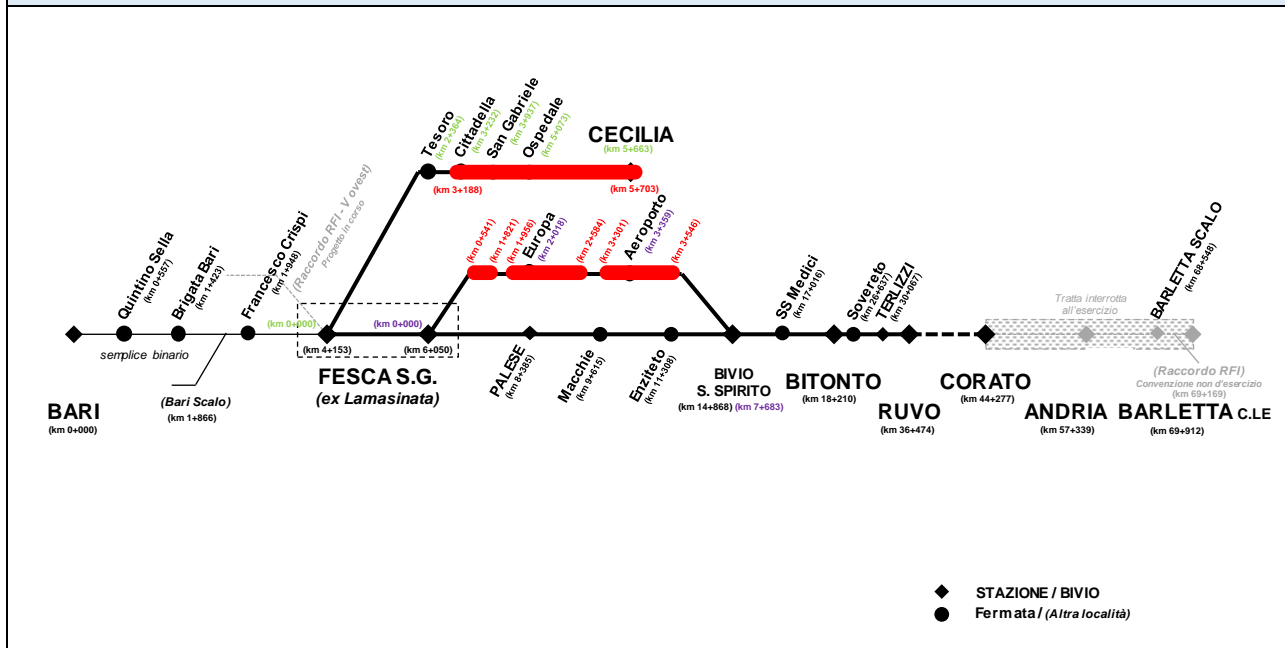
Tesoro (km 2+384)
Cittadella (km 3+432)
San Gabriele (km 3+937)
Ospedale (km 5+073)
CECILIA (km 5+663)
(km 3+188)
(km 5+703)

(km 0+541) (km 1+821) (km 1+956)
Europa (km 2+018)
(km 2+584) (km 3+301)
Aeroporto (km 3+359)
(km 3+546)

Quintino Sella (km 0+557)
Brigata Bari (km 1+423)
Francesco Crispi (km 1+948)
(Raccordo RFI - V ovest) Progetto in corso
(km 0+000)
(km 0+000)
semplice binario
(km 4+153)
(km 6+050)
SS Medici (km 17+016)
Sovereto (km 26+637)
TERLIZZI (km 30+067)
Tratta interrotta all'esercizio
BARLETTA SCALO (km 68+548)

PALESE (km 8+385)
Macchie (km 9+615)
Enziteto (km 11+308)
BIVIO S. SPIRITO (km 14+868) (km 7+683)
BITONTO (km 18+210)
RUVO (km 36+474)
CORATO (km 44+277)
ANDRIA (km 57+339)
(Raccordo RFI) Convenzione non d'esercizio (km 69+169)
BARLETTA C.LE (km 69+912)

FESCA S.G. (ex Lamasinata)
(Bari Scalo) (km 1+866)
BARI (km 0+000)

STAZIONE / BIVIO
Fermata / (Altra località)